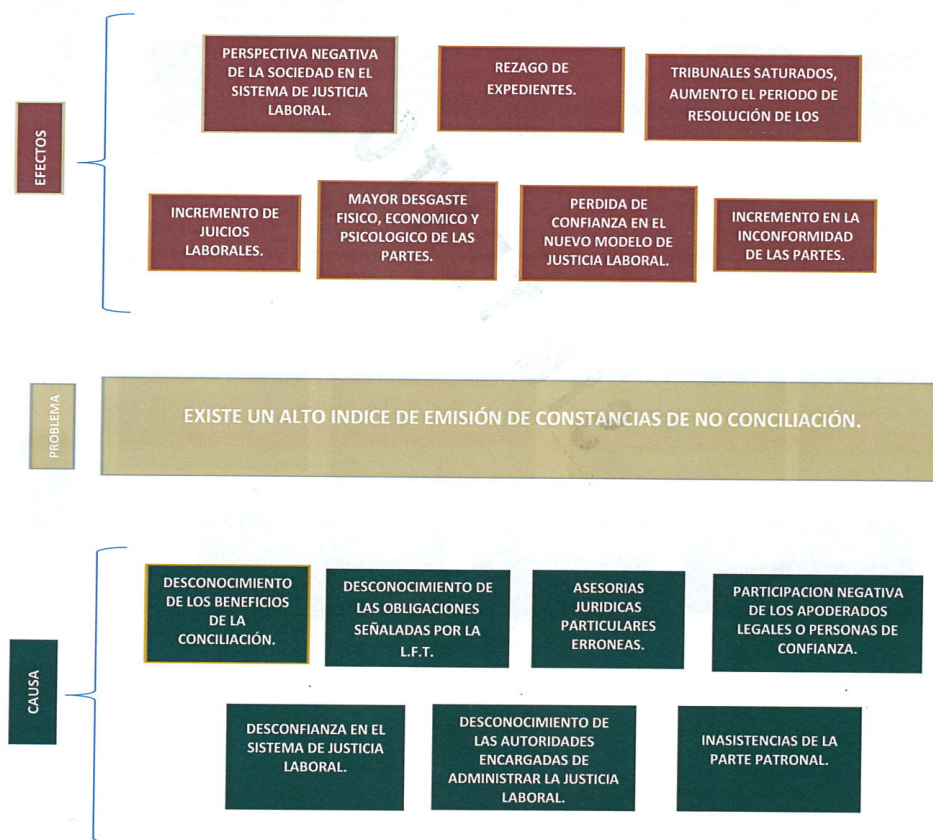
EFECTOS

PERSPECTIVA NEGATIVA DE LA SOCIEDAD EN EL SISTEMA DE JUSTICIA LABORAL.

REZAGO DE EXPEDIENTES.

TRIBUNALES SATURADOS, AUMENTO EL PERIODO DE RESOLUCIÓN DE LOS

INCREMENTO DE JUICIOS LABORALES.

MAYOR DESGASTE FISICO, ECONOMICO Y PSICOLOGICO DE LAS PARTES.

PERDIDA DE CONFIANZA EN EL NUEVO MODELO DE JUSTICIA LABORAL.

INCREMENTO EN LA INCONFORMIDAD DE LAS PARTES.

PROBLEMA

EXISTE UN ALTO INDICE DE EMISIÓN DE CONSTANCIAS DE NO CONCILIACIÓN.

CAUSA

DESCONOCIMIENTO DE LOS BENEFICIOS DE LA CONCILIACIÓN.

DESCONOCIMIENTO DE LAS OBLIGACIONES SEÑALADAS POR LA L.F.T.

ASESORIAS JURIDICAS PARTICULARES ERRONEAS.

PARTICIPACION NEGATIVA DE LOS APODERADOS LEGALES O PERSONAS DE CONFIANZA.

DESCONFIANZA EN EL SISTEMA DE JUSTICIA LABORAL.

DESCONOCIMIENTO DE LAS AUTORIDADES ENCARGADAS DE ADMINISTRAR LA JUSTICIA LABORAL.

INASISTENCIAS DE LA PARTE PATRONAL.